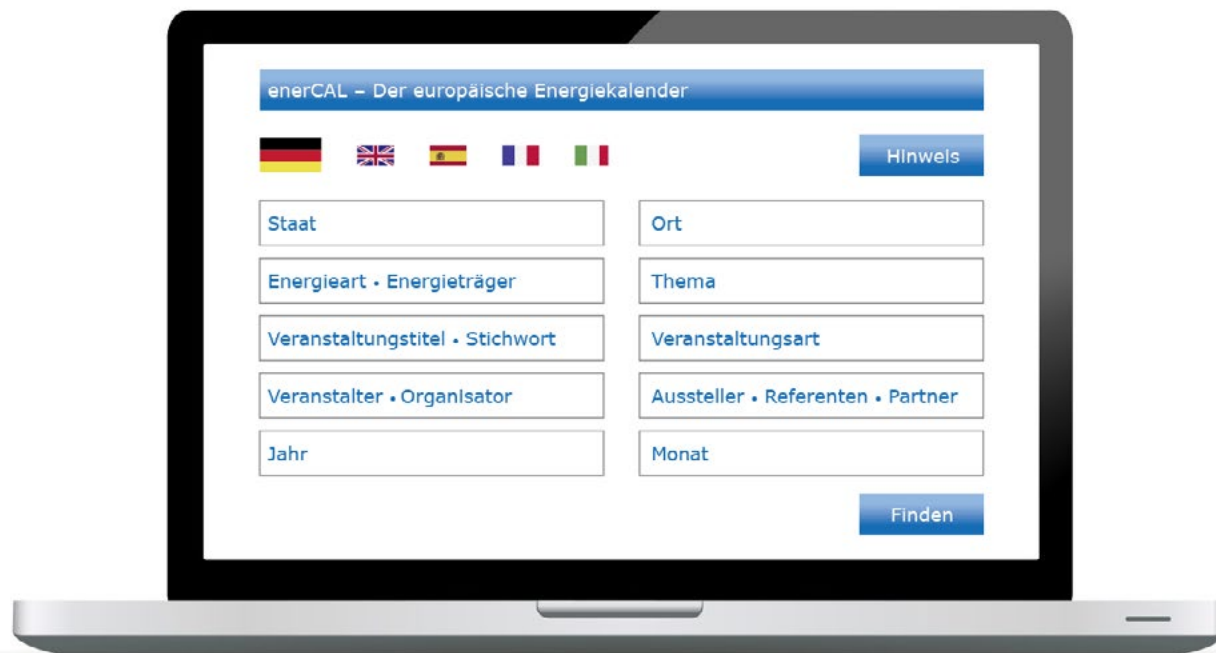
enerCAL – Der europäische Energiekalender

Hinweis

Staat

Ort

Energieart • Energieträger

Thema

Veranstaltungstitel • Stichwort

Veranstaltungsart

Veranstalter • Organisator

Aussteller • Referenten • Partner

Jahr

Monat

Finden